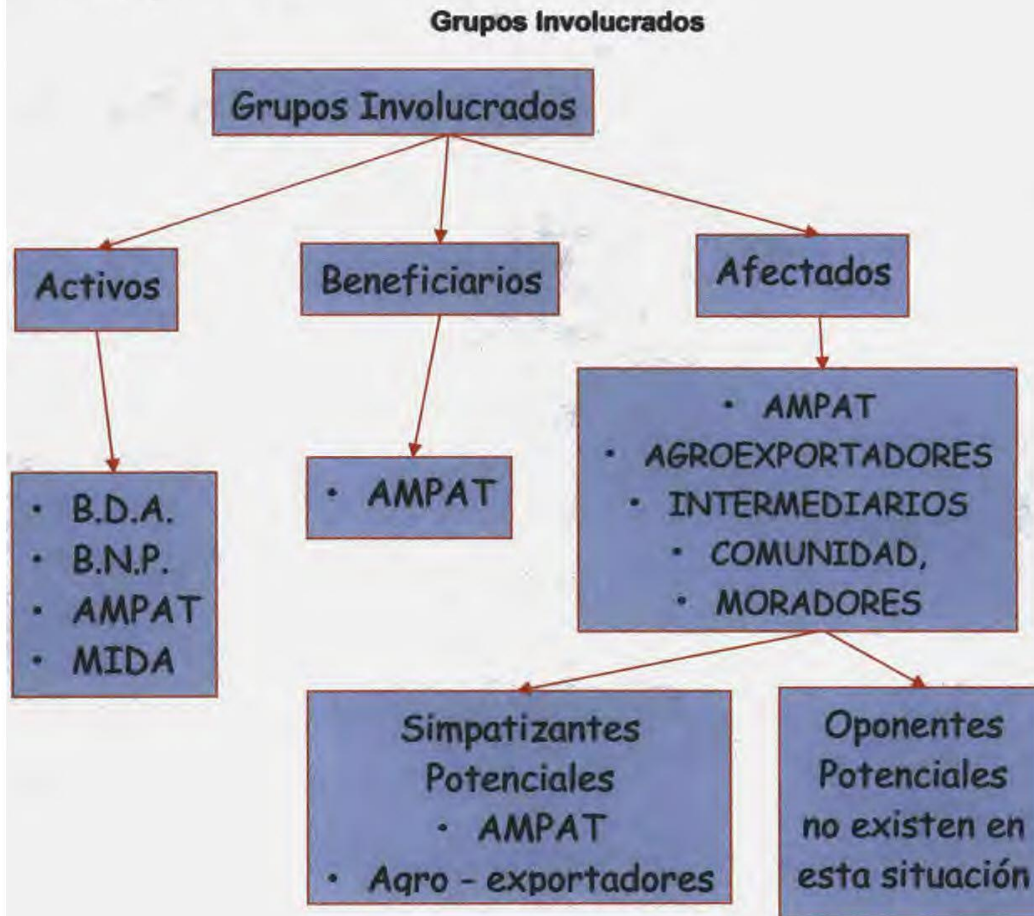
Grupos Involucrados

Grupos Involucrados

Activos

Beneficiarios

Afectados

• B.D.A.
• B.N.P.
• AMPAT
• MIDA

• AMPAT

• AMPAT
• AGROEXPORTADORES
• INTERMEDIARIOS
• COMUNIDAD,
• MORADORES

Simpatizantes Potenciales
• AMPAT
• Agro - exportadores

Oponentes Potenciales no existen en esta situación